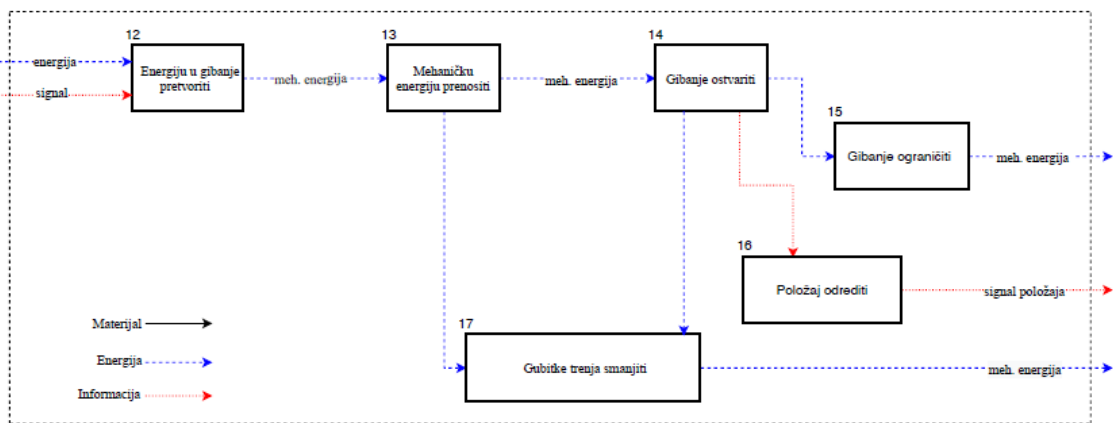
energija

signal

12

Energiju u gibanje pretvoriti

meh. energija

13

Mehaničku energiju prenositi

meh. energija

14

Gibanje ostvariti

15

Gibanje ograničiti

meh. energija

16

Položaj odrediti

signal položaja

17

Gubitke trenja smanjiti

meh. energija

Materijal

Energija

Informacija